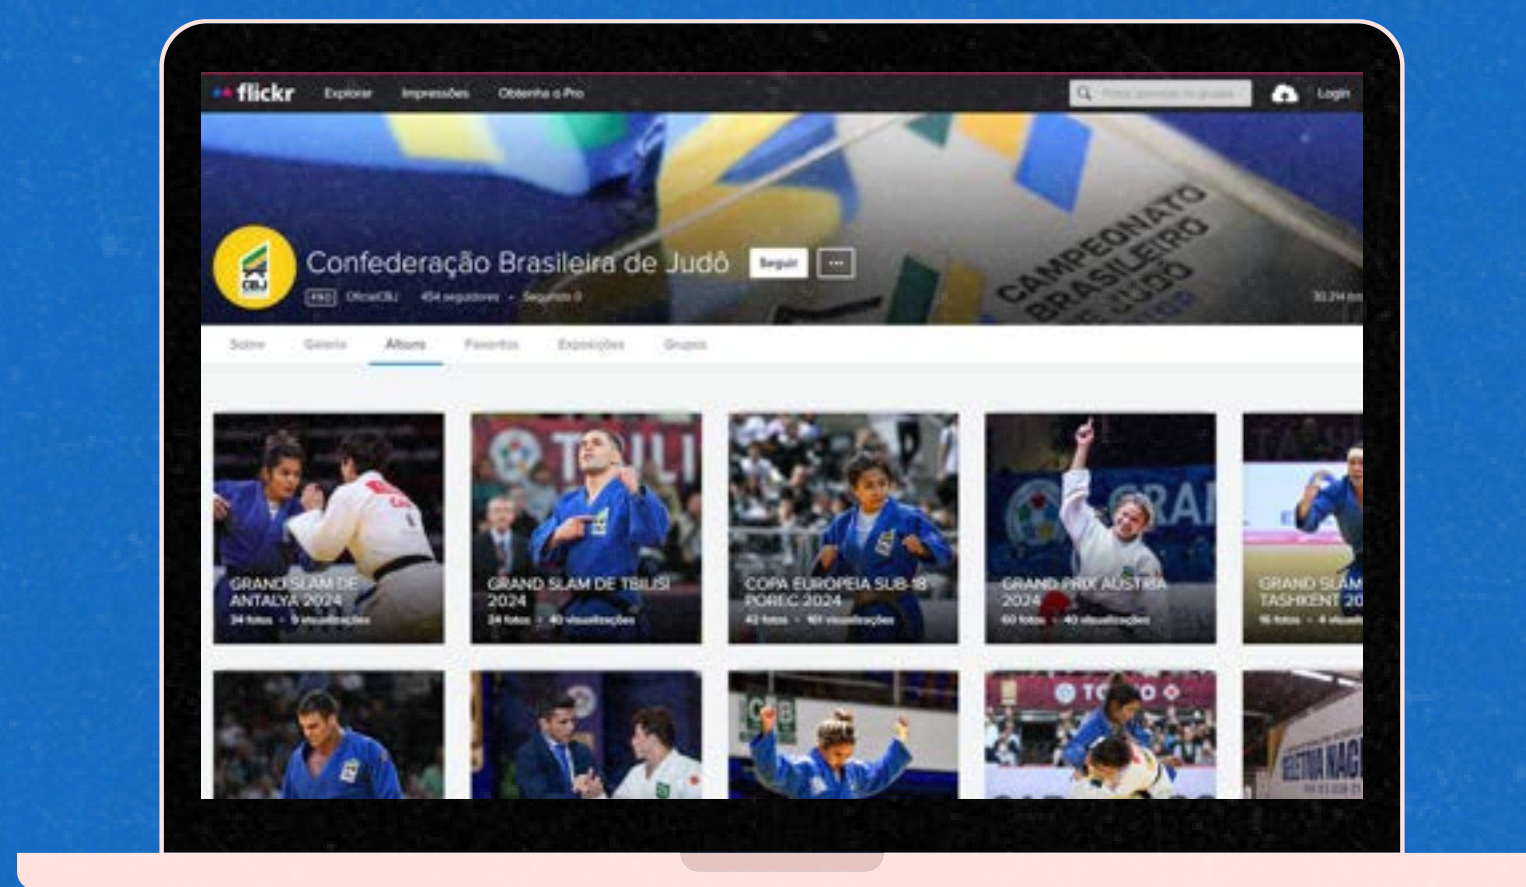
flickr Explorar Impressões Obtenha o Pro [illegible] Login

CAMPEONATO BRASILEIRO DE JUDÔ

CBJ

Confederação Brasileira de Judô Seguir ···

PRO OficialCBJ 454 seguidores • Seguindo 0

30,2 mil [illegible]

Sobre Galeria Álbuns Favoritos Exposições Grupos

GRAND SLAM DE ANTALYA 2024
34 fotos • 9 visualizações

GRAND SLAM DE TBILISI 2024
24 fotos • 40 visualizações

COPA EUROPEIA SUB-18 POREC 2024
42 fotos • 161 visualizações

GRAND PRIX ÁUSTRIA 2024
60 fotos • 40 visualizações

GRAND SLAM TASHKENT 20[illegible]
16 fotos • 4 visua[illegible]